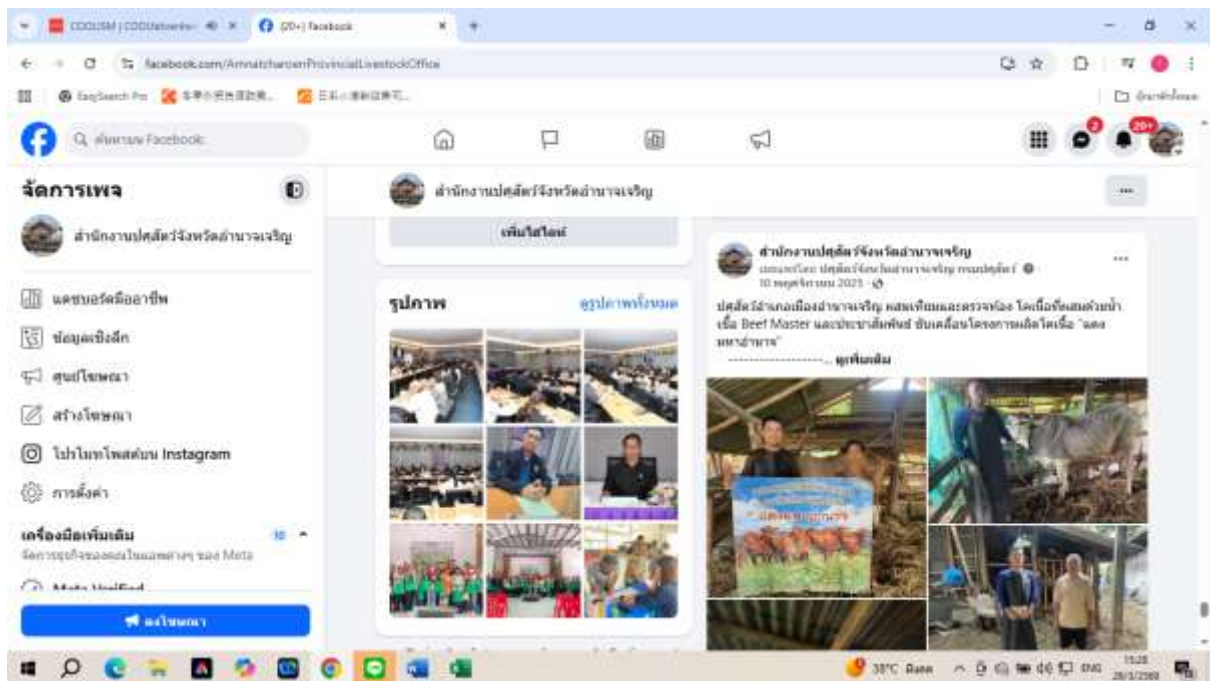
CODLISM | CODUatworks ×
(20+) Facebook ×
facebook.com/AmnatcharoenProvincialLivestockOffice
EasySearch Pro
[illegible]
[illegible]
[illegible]
ค้นหาบน Facebook
2
20+
จัดการเพจ
สำนักงานปศุสัตว์จังหวัดอำนาจเจริญ
แดชบอร์ดมืออาชีพ
ข้อมูลเชิงลึก
ศูนย์โฆษณา
สร้างโฆษณา
โปรโมทโพสต์บน Instagram
การตั้งค่า
เครื่องมือเพิ่มเติม
10
จัดการธุรกิจของคุณในแอพต่างๆ ของ Meta
Meta Verified
ลงโฆษณา
สำนักงานปศุสัตว์จังหวัดอำนาจเจริญ
เพิ่มไฮไลต์
รูปภาพ
ดูรูปภาพทั้งหมด
สำนักงานปศุสัตว์จังหวัดอำนาจเจริญ
เผยแพร่โดย ปศุสัตว์จังหวัดอำนาจเจริญ กรมปศุสัตว์
10 พฤศจิกายน 2025 ·
ปศุสัตว์อำเภอเมืองอำนาจเจริญ ลงพื้นที่เยี่ยมและตรวจท้อง โคเนื้อที่ผสมด้วยน้ำเชื้อ Beef Master และประชาสัมพันธ์ ขับเคลื่อนโครงการผลิตโคเนื้อ "แดงมหาอำนาจ"
------------------... ดูเพิ่มเติม
33°C มีแดด
ENG
15:28
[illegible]